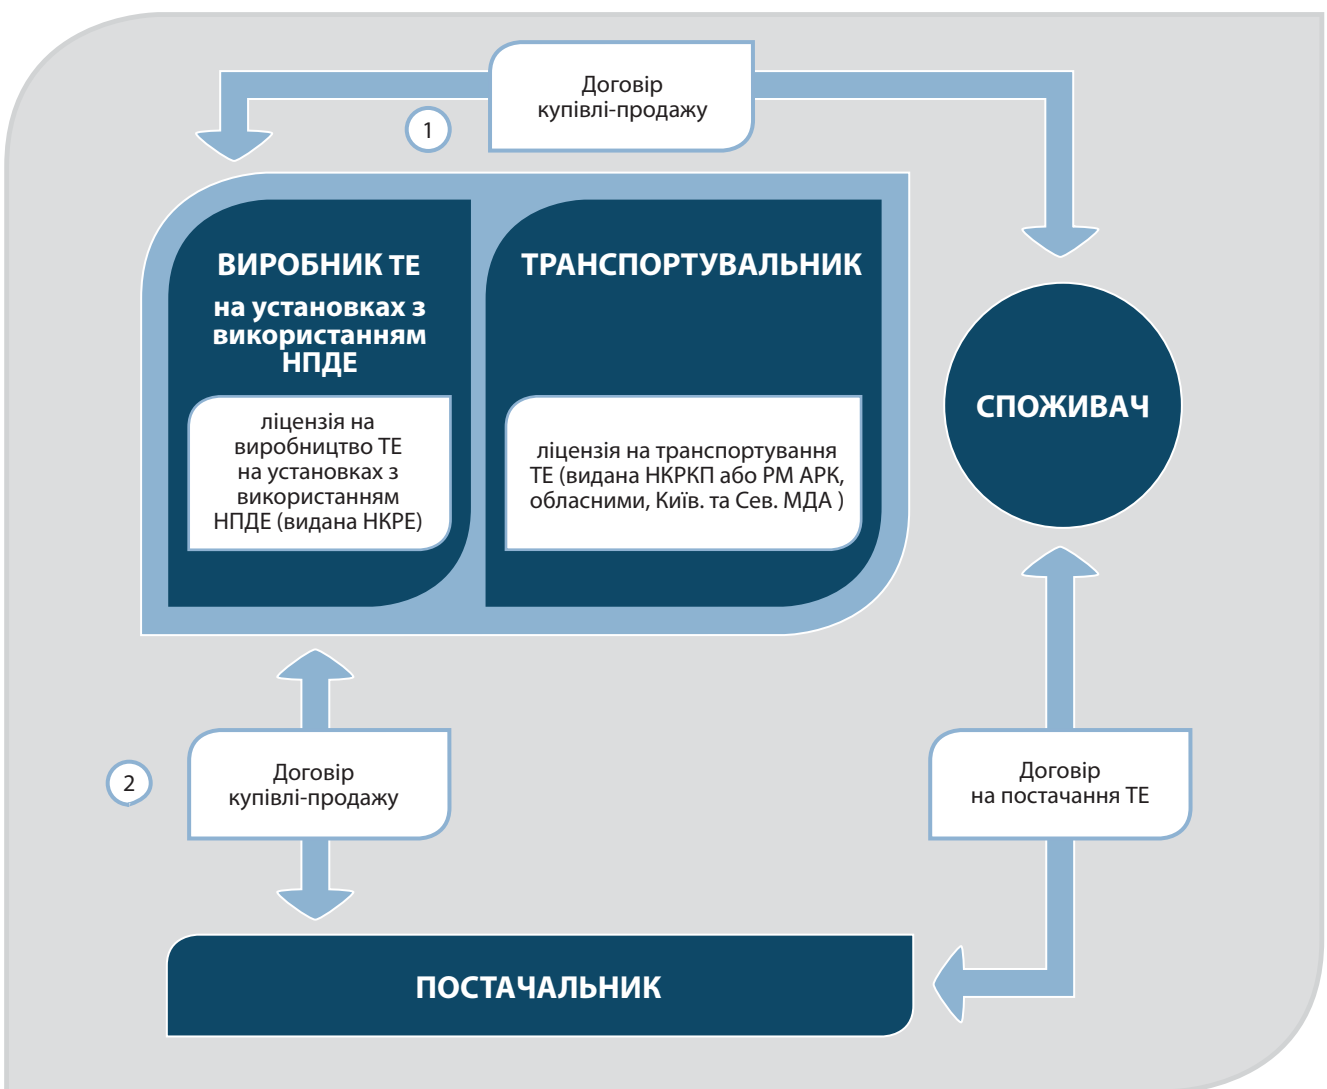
Договір купівлі-продажу

1

ВИРОБНИК ТЕ

на установках з використанням НПДЕ

ліцензія на виробництво ТЕ на установках з використанням НПДЕ (видана НКРЕ)

ТРАНСПОРТУВАЛЬНИК

ліцензія на транспортування ТЕ (видана НКРКП або РМ АРК, обласними, Київ. та Сев. МДА )

СПОЖИВАЧ

2

Договір купівлі-продажу

Договір на постачання ТЕ

ПОСТАЧАЛЬНИК